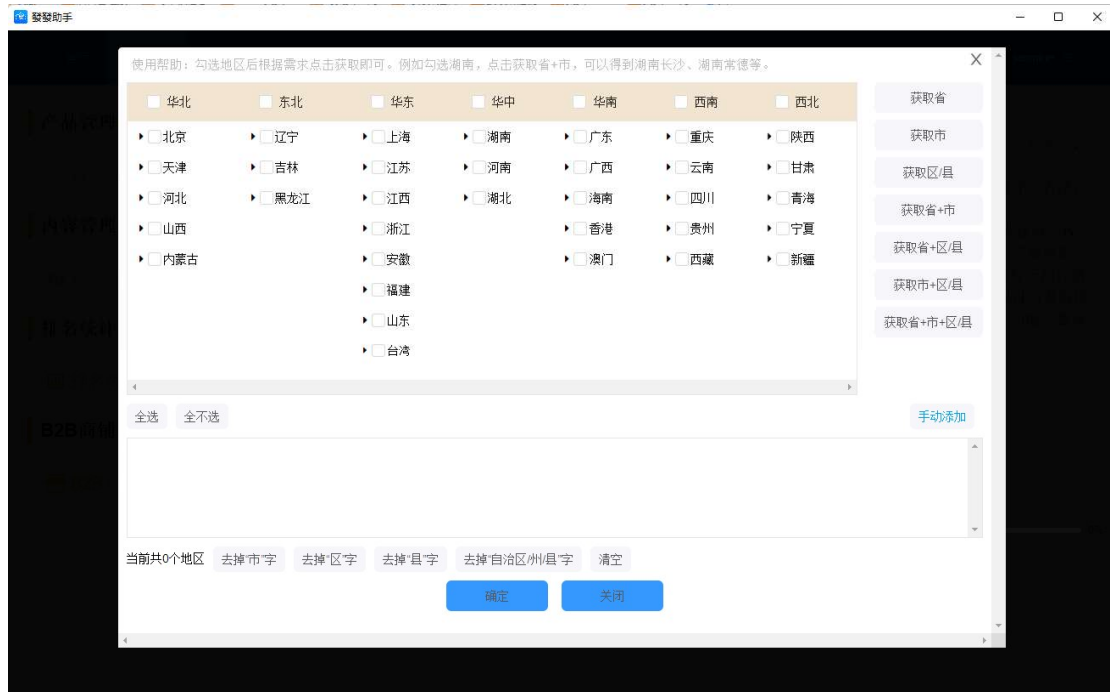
發發助手

使用帮助：勾选地区后根据需求点击获取即可。例如勾选湖南，点击获取省+市，可以得到湖南长沙、湖南常德等。

| 华北 | 东北 | 华东 | 华中 | 华南 | 西南 | 西北 |
|---|---|---|---|---|---|---|
| 北京 | 辽宁 | 上海 | 湖南 | 广东 | 重庆 | 陕西 |
| 天津 | 吉林 | 江苏 | 河南 | 广西 | 云南 | 甘肃 |
| 河北 | 黑龙江 | 江西 | 湖北 | 海南 | 四川 | 青海 |
| 山西 | | 浙江 | | 香港 | 贵州 | 宁夏 |
| 内蒙古 | | 安徽 | | 澳门 | 西藏 | 新疆 |
| | | 福建 | | | | |
| | | 山东 | | | | |
| | | 台湾 | | | | |

获取省
获取市
获取区/县
获取省+市
获取省+区/县
获取市+区/县
获取省+市+区/县

全选 全不选
手动添加

当前共0个地区 去掉"市"字 去掉"区"字 去掉"县"字 去掉"自治区/州/县"字 清空

确定 关闭